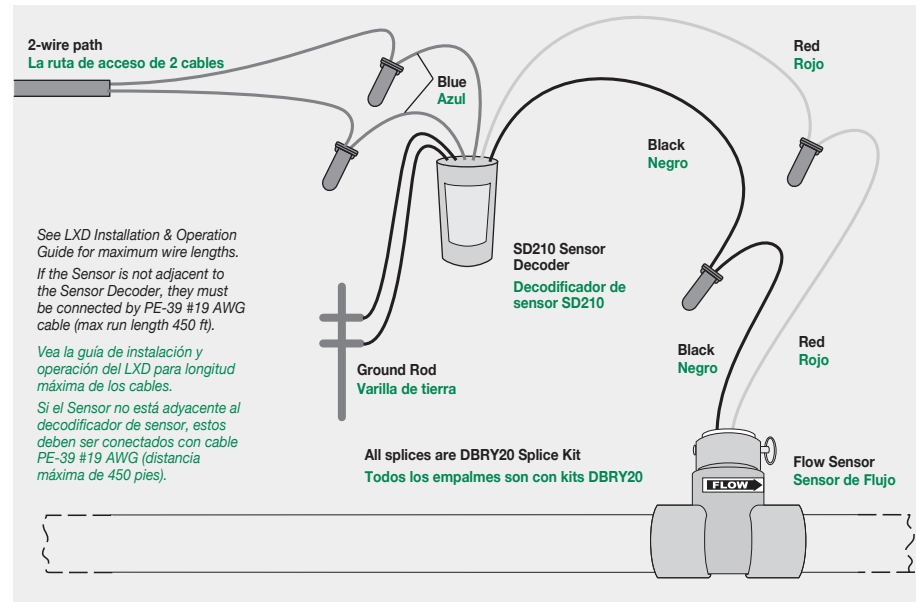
2-wire path
La ruta de acceso de 2 cables

Blue
Azul

Red
Rojo

Black
Negro

See LXD Installation & Operation Guide for maximum wire lengths.

If the Sensor is not adjacent to the Sensor Decoder, they must be connected by PE-39 #19 AWG cable (max run length 450 ft).

Vea la guía de instalación y operación del LXD para longitud máxima de los cables.

Si el Sensor no está adyacente al decodificador de sensor, estos deben ser conectados con cable PE-39 #19 AWG (distancia máxima de 450 pies).

SD210 Sensor Decoder
Decodificador de sensor SD210

Ground Rod
Varilla de tierra

Black
Negro

Red
Rojo

All splices are DBRY20 Splice Kit
Todos los empalmes son con kits DBRY20

FLOW

Flow Sensor
Sensor de Flujo